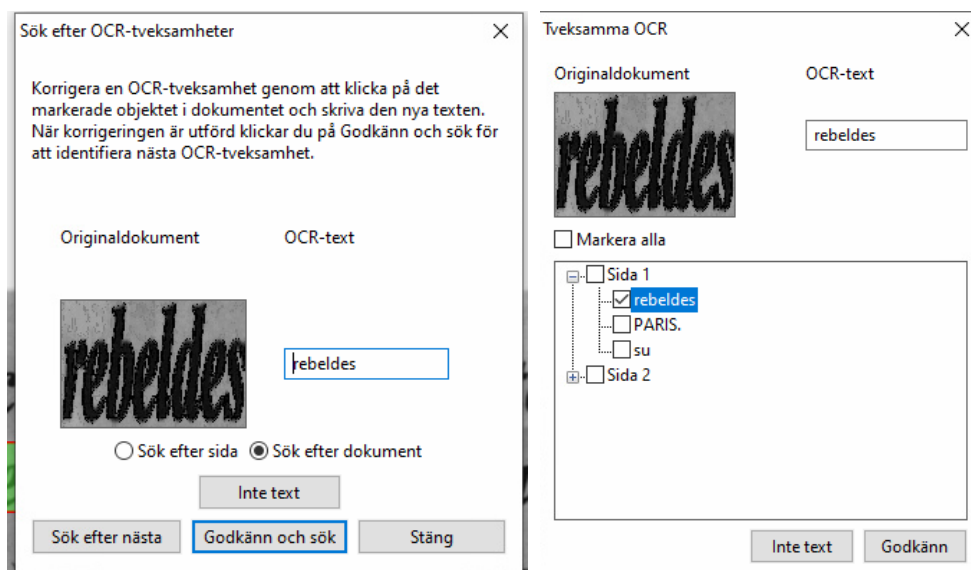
Sök efter OCR-tveksamheter

Korrigera en OCR-tveksamhet genom att klicka på det markerade objektet i dokumentet och skriva den nya texten. När korrigeringen är utförd klickar du på Godkänn och sök för att identifiera nästa OCR-tveksamhet.

Originaldokument

OCR-text

rebeldes

rebeldes

Sök efter sida

Sök efter dokument

Inte text

Sök efter nästa

Godkänn och sök

Stäng

Tveksamma OCR

Originaldokument

OCR-text

rebeldes

rebeldes

Markera alla

Sida 1

rebeldes

PARIS.

su

Sida 2

Inte text

Godkänn